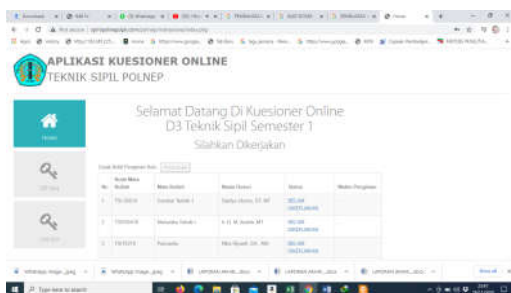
APLIKASI KUESIONER ONLINE
TEKNIK SIPIL POLNEP

Selamat Datang Di Kuesioner Online
D3 Teknik Sipil Semester 1

Silahkan Dikerjakan

| No | Kode Mata Kuliah | Mata Kuliah | Nama Dosen | Status | Waktu Pengisian |
|---|---|---|---|---|---|
| 1 | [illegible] | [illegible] | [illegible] | BELUM DIKERJAKAN | |
| 2 | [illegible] | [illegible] | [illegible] | BELUM DIKERJAKAN | |
| 3 | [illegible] | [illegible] | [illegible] | BELUM DIKERJAKAN | |

Type here to search